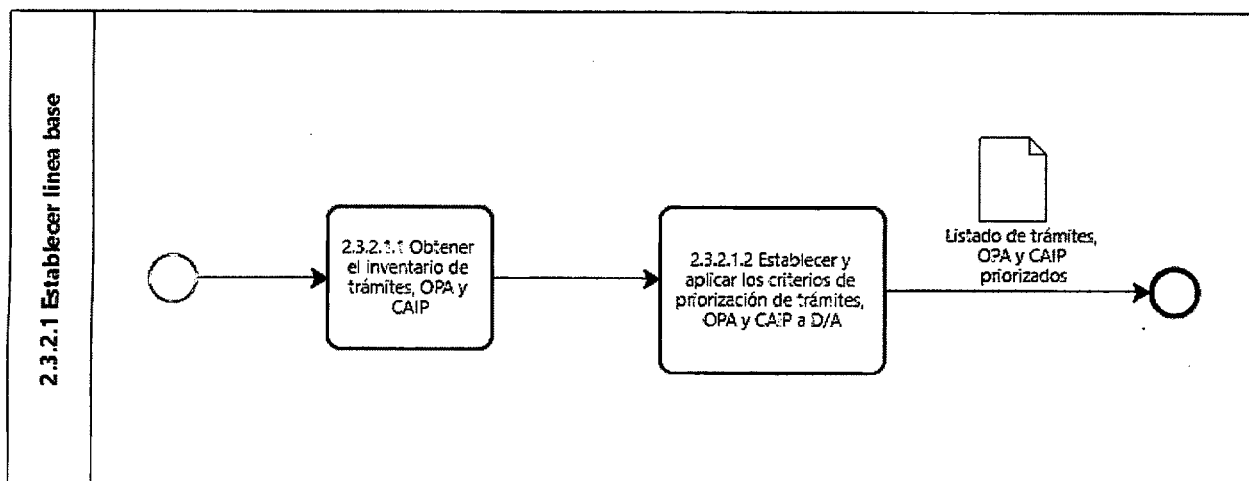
2.3.2.1 Establecer línea base

2.3.2.1.1 Obtener el inventario de trámites, OPA y CAIP

2.3.2.1.2 Establecer y aplicar los criterios de priorización de trámites, OPA y CAIP a D/A

Listado de trámites, OPA y CAIP priorizados